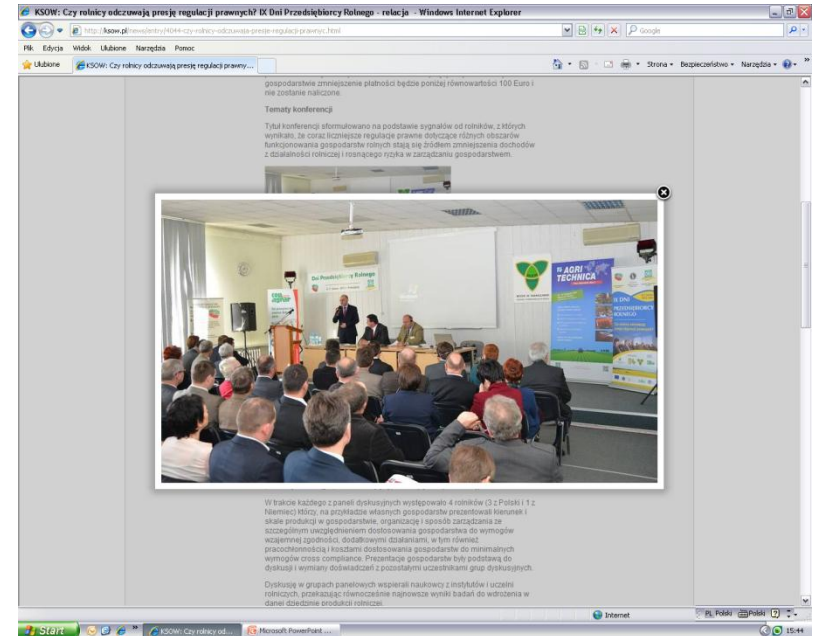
KSOW: Czy rolnicy odczuwają presję regulacji prawnych? IX Dni Przedsiębiorcy Rolnego - relacja - Windows Internet Explorer

http://ksow.pl/news/entry/4044-czy-rolnicy-odczuwaja-presje-regulacji-prawnyc.html

Google

Plik Edycja Widok Ulubione Narzędzia Pomoc

Ulubione

KSOW: Czy rolnicy odczuwają presję regulacji prawny...

Strona Bezpieczeństwo Narzędzia

gospodarstwie zmniejszenie płatności będzie poniżej równowartości 100 Euro i nie zostanie naliczone.

Tematy konferencji

Tytuł konferencji sformułowano na podstawie sygnałów od rolników, z których wynikało, że coraz liczniejsze regulacje prawne dotyczące różnych obszarów funkcjonowania gospodarstw rolnych stają się źródłem zmniejszenia dochodów z działalności rolniczej i rosnącego ryzyka w zarządzaniu gospodarstwem.

Dni Przedsiębiorcy Rolnego

AGRI TECHNICA

DNI PRZEDSIĘBIORCY ROLNEGO

W trakcie każdego z paneli dyskusyjnych występowało 4 rolników (3 z Polski i 1 z Niemiec) którzy, na przykładzie własnych gospodarstw prezentowali kierunek i skale produkcji w gospodarstwie, organizację i sposób zarządzania ze szczególnym uwzględnieniem dostosowania gospodarstwa do wymogów wzajemnej zgodności, dodatkowymi działaniami, w tym również pracochłonnością i kosztami dostosowania gospodarstw do minimalnych wymogów cross compliance. Prezentacje gospodarstw były podstawą do dyskusji i wymiany doświadczeń z pozostałymi uczestnikami grup dyskusyjnych.

Dyskusje w grupach panelowych wspierali naukowcy z instytutów i uczelni rolniczych, przekazując równocześnie najnowsze wyniki badań do wdrożenia w danej dziedzinie produkcji rolniczej.

Internet

PL Polski Polski

Start

KSOW: Czy rolnicy od...

Microsoft PowerPoint ...

15:44